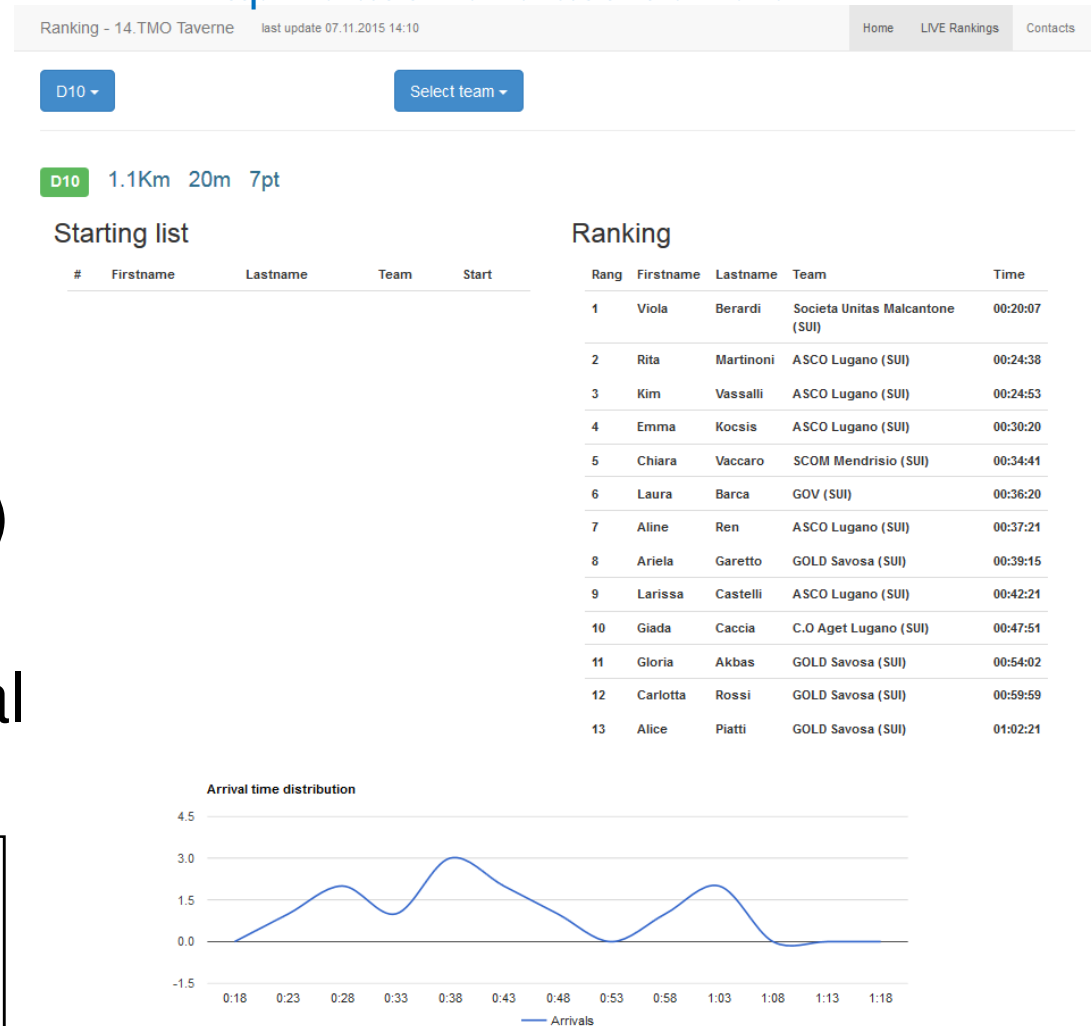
Ranking - 14.TMO Taverne last update 07.11.2015 14:10

Home LIVE Rankings Contacts

D10 Select team

D10 1.1Km 20m 7pt

Starting list

| # | Firstname | Lastname | Team | Start |
|---|---|---|---|---|

Ranking

| Rang | Firstname | Lastname | Team | Time |
|---|---|---|---|---|
| 1 | Viola | Berardi | Societa Unitas Malcantone (SUI) | 00:20:07 |
| 2 | Rita | Martinoni | ASCO Lugano (SUI) | 00:24:38 |
| 3 | Kim | Vassalli | ASCO Lugano (SUI) | 00:24:53 |
| 4 | Emma | Kocsis | ASCO Lugano (SUI) | 00:30:20 |
| 5 | Chiara | Vaccaro | SCOM Mendrisio (SUI) | 00:34:41 |
| 6 | Laura | Barca | GOV (SUI) | 00:36:20 |
| 7 | Aline | Ren | ASCO Lugano (SUI) | 00:37:21 |
| 8 | Ariela | Garetto | GOLD Savosa (SUI) | 00:39:15 |
| 9 | Larissa | Castelli | ASCO Lugano (SUI) | 00:42:21 |
| 10 | Giada | Caccia | C.O Aget Lugano (SUI) | 00:47:51 |
| 11 | Gloria | Akbas | GOLD Savosa (SUI) | 00:54:02 |
| 12 | Carlotta | Rossi | GOLD Savosa (SUI) | 00:59:59 |
| 13 | Alice | Piatti | GOLD Savosa (SUI) | 01:02:21 |

Arrival time distribution

4.5
3.0
1.5
0.0
-1.5

0:18 0:23 0:28 0:33 0:38 0:43 0:48 0:53 0:58 1:03 1:08 1:13 1:18

Arrivals